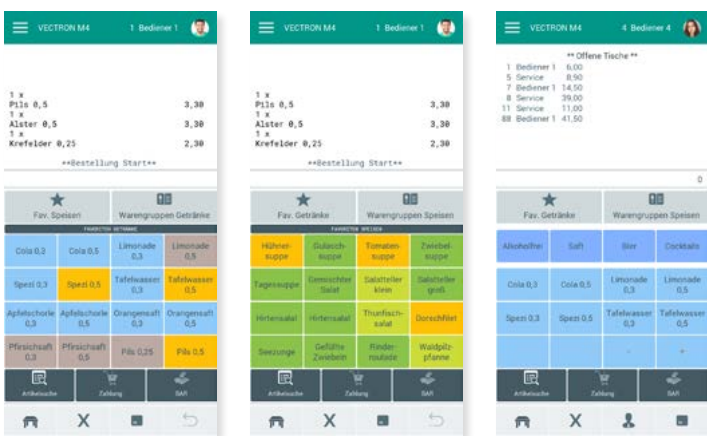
VECTRON M4 1 Bediener 1

1 x
Pils 0,5 3,30
1 x
Alster 0,5 3,30
1 x
Krefelder 0,25 2,30
**Bestellung Start**

Fav. Speisen
Warengruppen Getränke
FAVORITEN GETRÄNKE

| Cola 0,3 | Cola 0,5 | Limonade 0,3 | Limonade 0,5 |
|---|---|---|---|
| Spezi 0,3 | Spezi 0,5 | Tafelwasser 0,3 | Tafelwasser 0,5 |
| Apfelschorle 0,3 | Apfelschorle 0,5 | Orangensaft 0,3 | Orangensaft 0,5 |
| Pfirsichsaft 0,3 | Pfirsichsaft 0,5 | Pils 0,25 | Pils 0,5 |

Artikelsuche
Zahlung
BAR

X

VECTRON M4 1 Bediener 1

1 x
Pils 0,5 3,30
1 x
Alster 0,5 3,30
1 x
Krefelder 0,25 2,30
**Bestellung Start**

Fav. Getränke
Warengruppen Speisen
FAVORITEN SPEISEN

| Hühnersuppe | Gulaschsuppe | Tomatensuppe | Zwiebelsuppe |
|---|---|---|---|
| Tagessuppe | Gemischter Salat | Salatteller klein | Salatteller groß |
| Hirtensalat | Hirtensalat | Thunfischsalat | Dorschfilet |
| Seezunge | Gefüllte Zwiebeln | Rinderroulade | Waldpilzpfanne |

Artikelsuche
Zahlung
BAR

X

VECTRON M4 4 Bediener 4

** Offene Tische **
1 Bediener 1 6,00
5 Service 8,90
7 Bediener 1 14,50
8 Service 39,00
11 Service 11,00
88 Bediener 1 41,50

0

Fav. Getränke
Warengruppen Speisen

| Alkoholfrei | Saft | Bier | Cocktails |
|---|---|---|---|
| Cola 0,3 | Cola 0,5 | Limonade 0,3 | Limonade 0,5 |
| Spezi 0,3 | Spezi 0,5 | Tafelwasser 0,3 | Tafelwasser 0,5 |
| | | - | + |

Artikelsuche
Zahlung
BAR

X